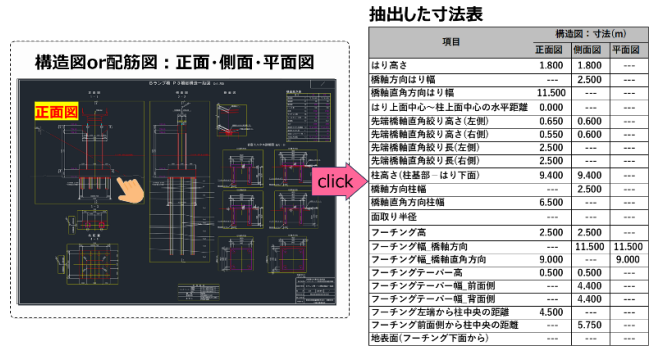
構造図or配筋図：正面・側面・平面図

正面図

click

抽出した寸法表

| 項目 | 構造図：寸法(m) 正面図 | 側面図 | 平面図 |
|---|---|---|---|
| はり高さ | 1.800 | 1.800 | --- |
| 橋軸方向はり幅 | --- | 2.500 | --- |
| 橋軸直角方向はり幅 | 11.500 | --- | --- |
| はり上面中心～柱上面中心の水平距離 | 0.000 | --- | --- |
| 先端橋軸直角絞り高さ(左側) | 0.650 | 0.600 | --- |
| 先端橋軸直角絞り高さ(右側) | 0.550 | 0.600 | --- |
| 先端橋軸直角絞り長(左側) | 2.500 | --- | --- |
| 先端橋軸直角絞り長(右側) | 2.500 | --- | --- |
| 柱高さ(柱基部－はり下面) | 9.400 | 9.400 | --- |
| 橋軸方向柱幅 | --- | 2.500 | --- |
| 橋軸直角方向柱幅 | 6.500 | --- | --- |
| 面取り半径 | --- | --- | --- |
| フーチング高 | 2.500 | 2.500 | --- |
| フーチング幅_橋軸方向 | --- | 11.500 | 11.500 |
| フーチング幅_橋軸直角方向 | 9.000 | --- | 9.000 |
| フーチングテーパー高 | 0.500 | 0.500 | --- |
| フーチングテーパー幅_前面側 | --- | 4.400 | --- |
| フーチングテーパー幅_背面側 | --- | 4.400 | --- |
| フーチング左端から柱中央の距離 | 4.500 | --- | --- |
| フーチング前面側から柱中央の距離 | --- | 5.750 | --- |
| 地表面(フーチング下面から) | --- | --- | --- |